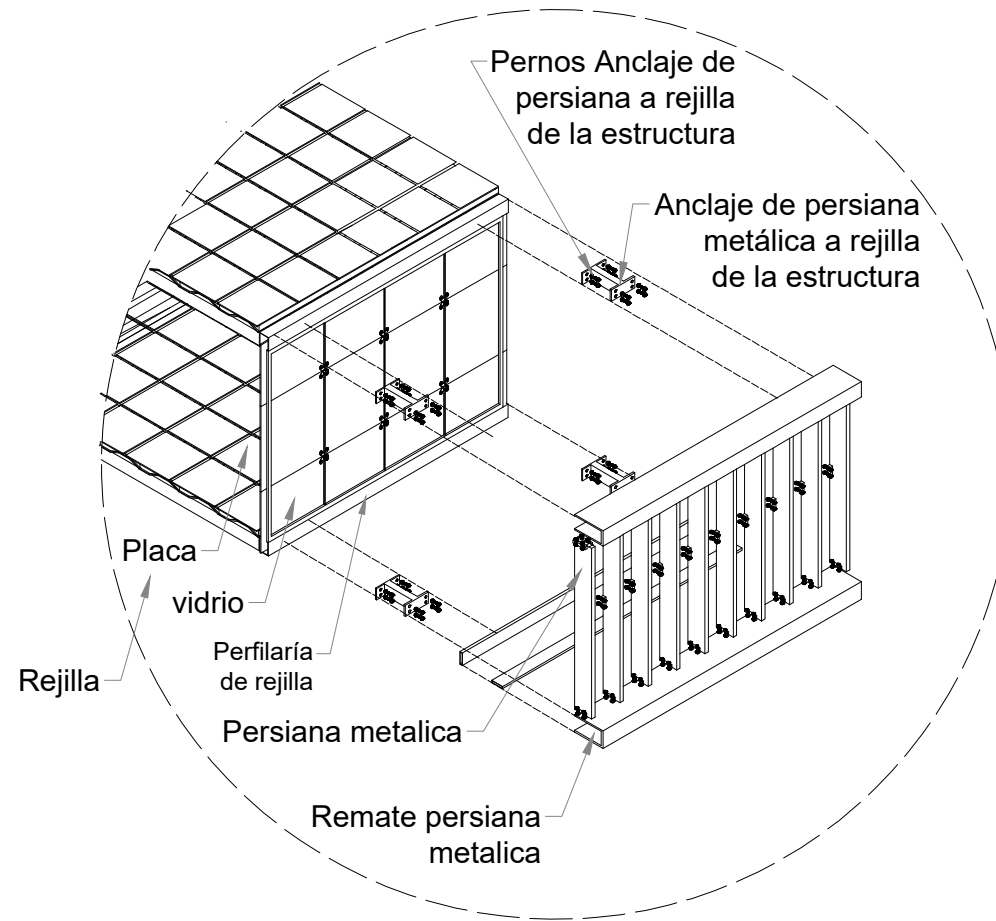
Pernos Anclaje de persiana a rejilla de la estructura

Anclaje de persiana metálica a rejilla de la estructura

Placa

vidrio

Perfilaría de rejilla

Rejilla

Persiana metalica

Remate persiana metalica